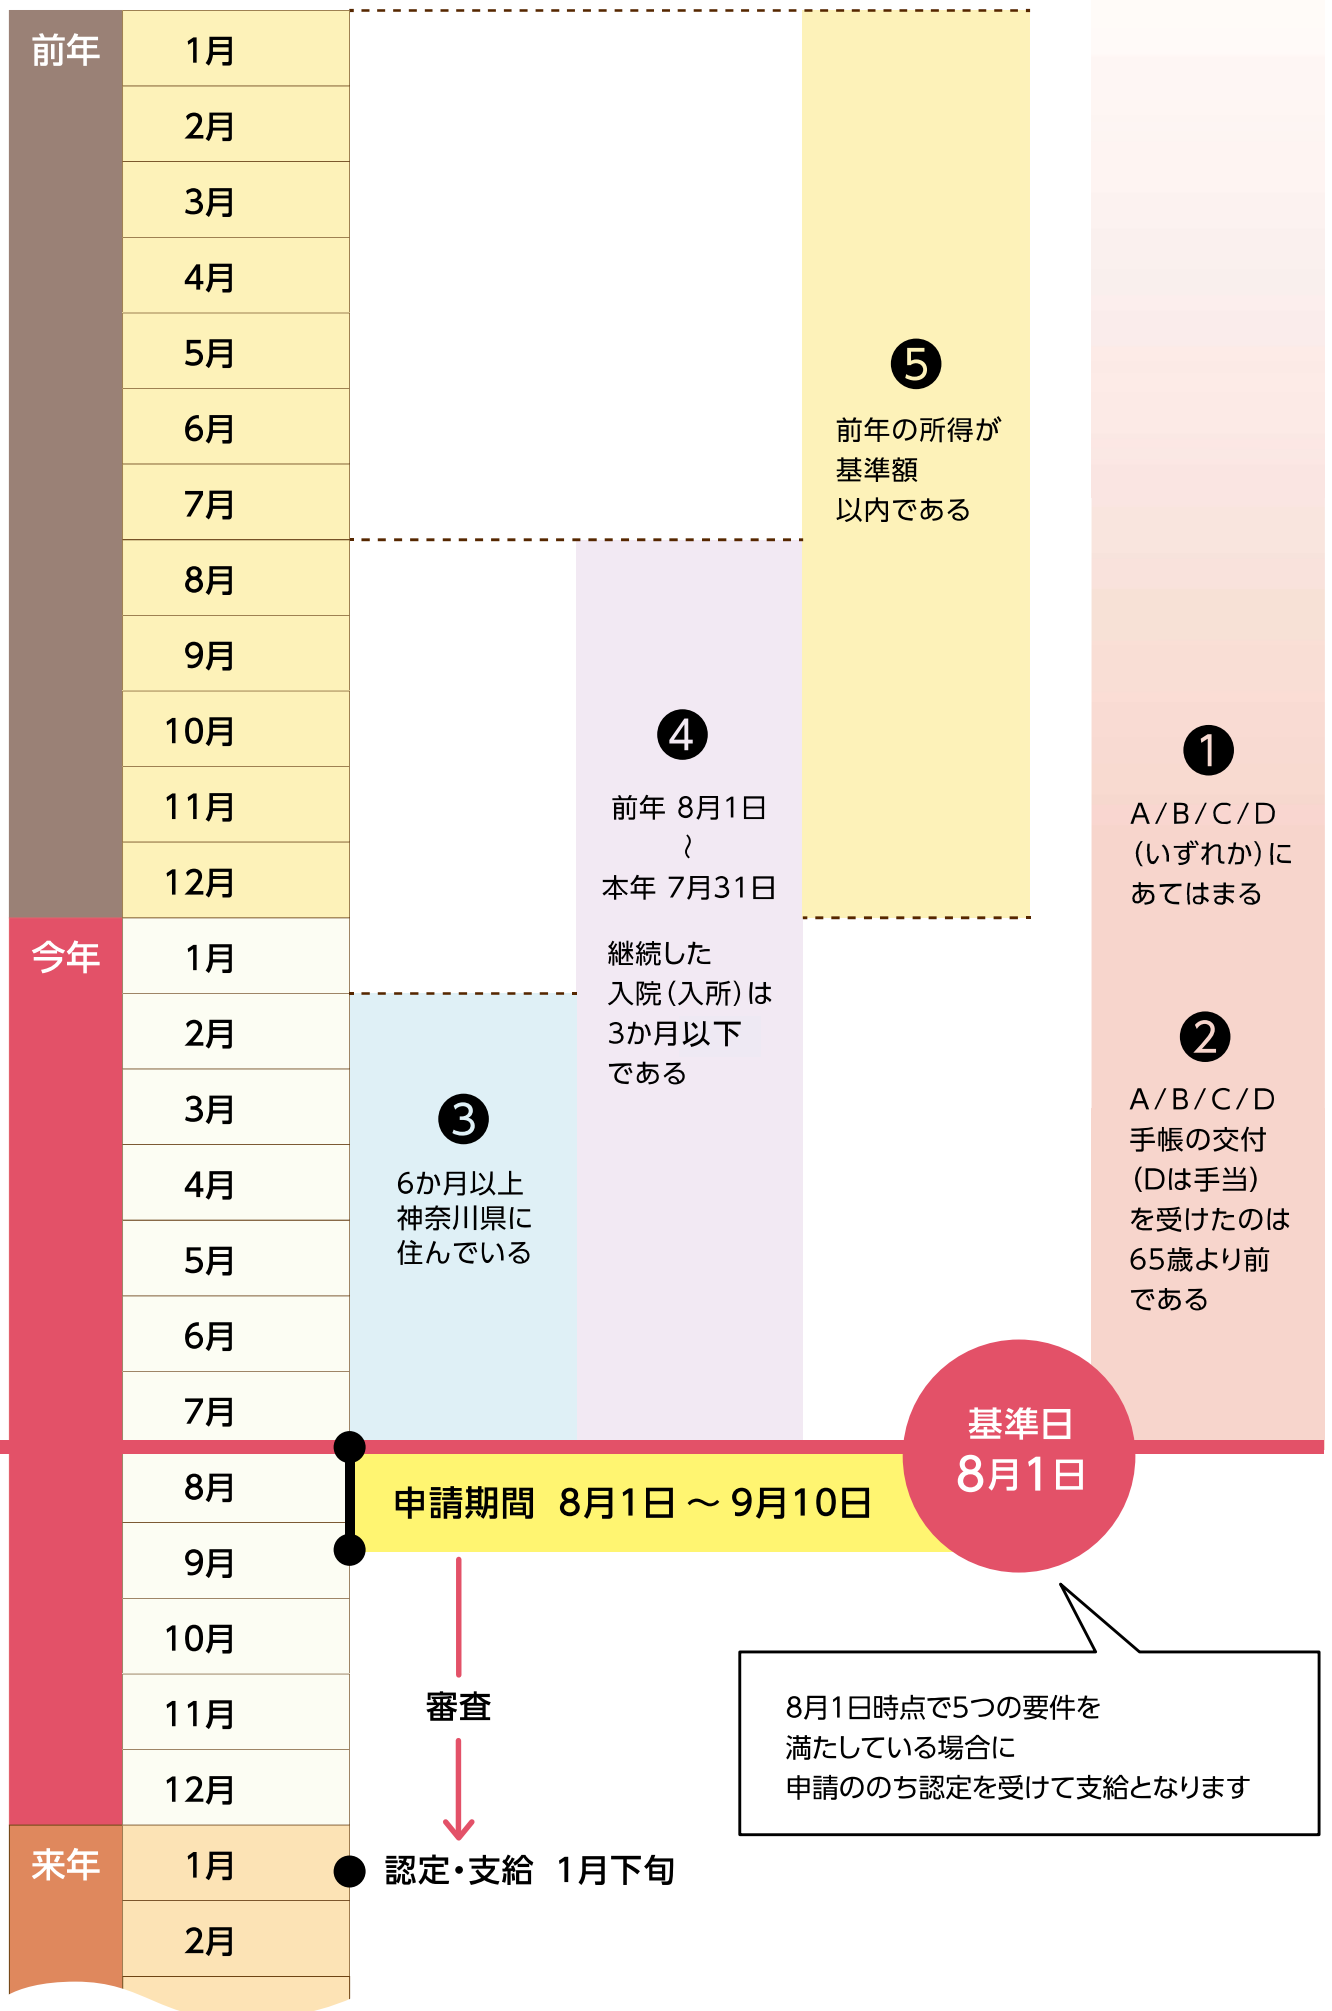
前年
1月
2月
3月
4月
5月
6月
7月
8月
9月
10月
11月
12月

今年
1月
2月
3月
4月
5月
6月
7月
8月
9月
10月
11月
12月

来年
1月
2月

5
前年の所得が基準額以内である

4
前年 8月1日
〜
本年 7月31日
継続した入院（入所）は3か月以下である

3
6か月以上神奈川県に住んでいる

1
A/B/C/D（いずれか）にあてはまる

2
A/B/C/D手帳の交付（Dは手当）を受けたのは65歳より前である

基準日
8月1日

申請期間 8月1日 〜 9月10日

審査

認定・支給 1月下旬

8月1日時点で5つの要件を満たしている場合に申請ののち認定を受けて支給となります